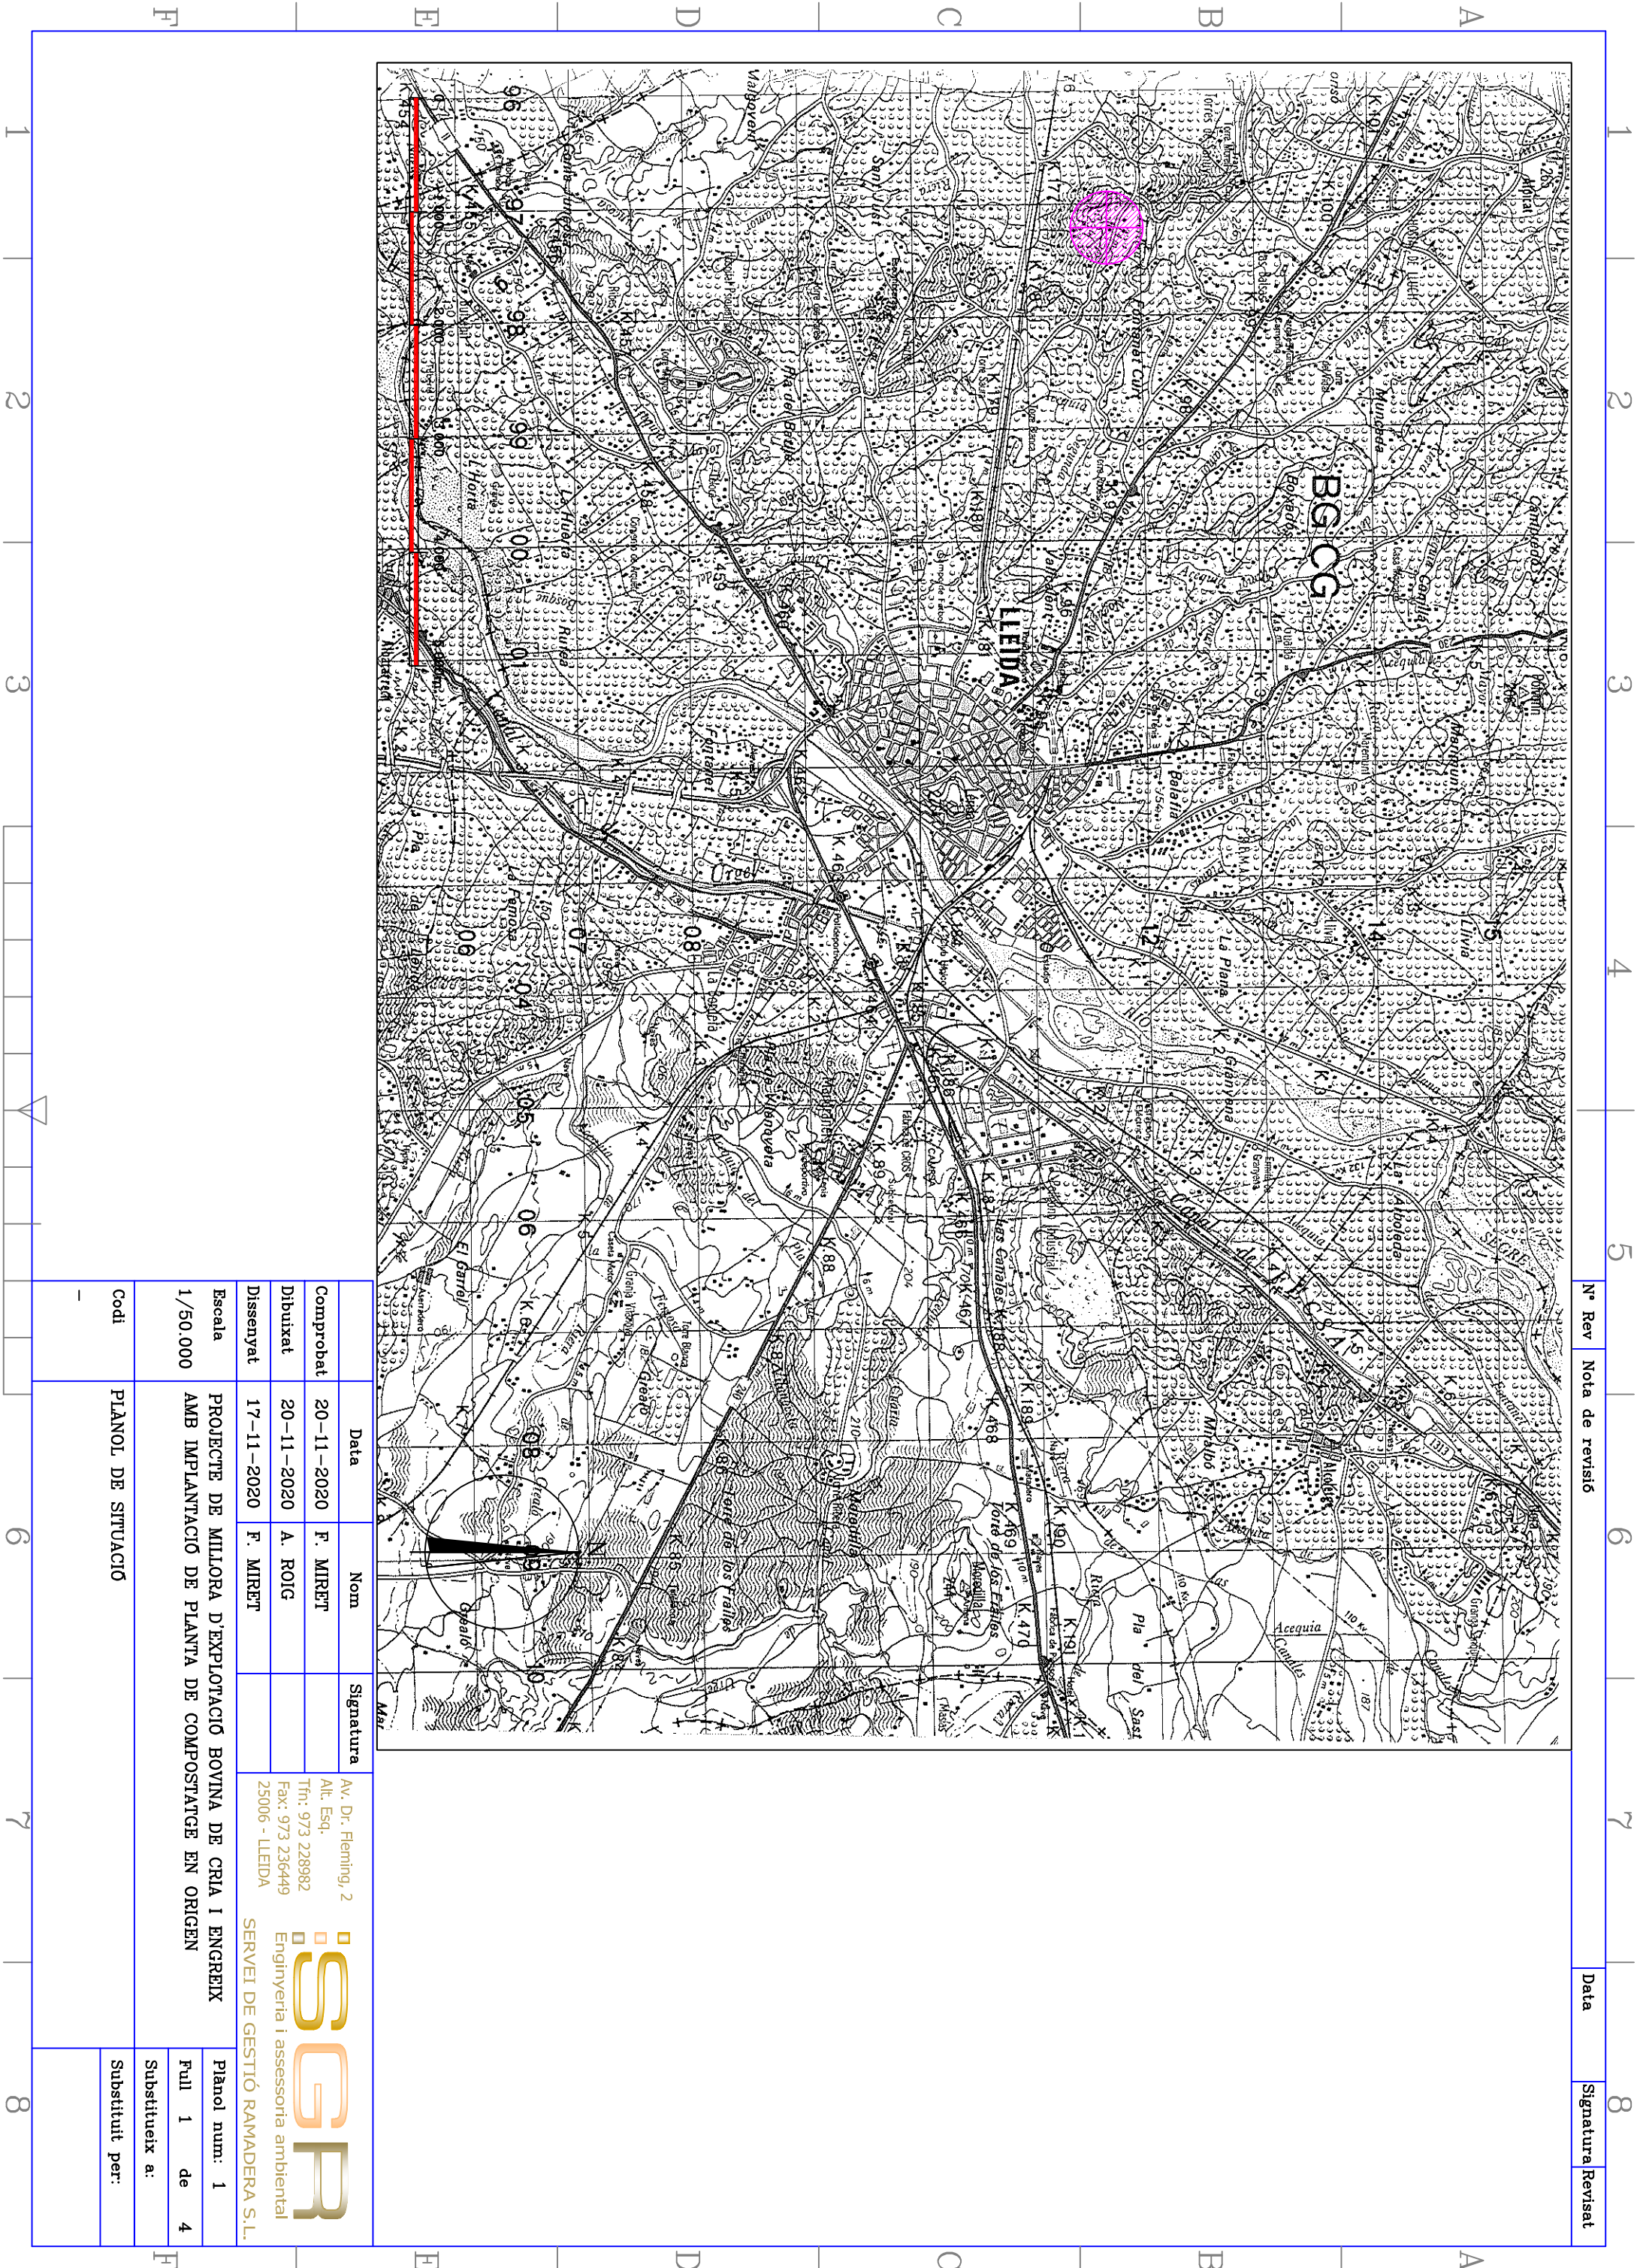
| | Data | Nom | Signatura |
|---|---|---|---|
| Comprobat | 20-11-2020 | F. MIRET | |
| Dibuixat | 20-11-2020 | A. ROIG | |
| Dissenyat | 17-11-2020 | F. MIRET | |

Av. Dr. Fleming, 2
Alt. Esq.
Tfn: 973 228982
Fax: 973 236449
25006 - LLEIDA

SGR
Enginyeria i assessoria ambiental
SERVEI DE GESTIÓ RAMADERA S.L.

Escala
1/50.000

PROJECTE DE MILLORA D'EXPLOTACIÓ BOVINA DE CRIA I ENGREIX AMB IMPLANTACIÓ DE PLANTA DE COMPOSTATGE EN ORIGEN

Plànol núm: 1
Full 1 de 4

Codi
-

PLÀNOL DE SITUACIÓ

Substitueix a:
Substituït per:

| Nº Rev | Nota de revisió | Data | Signatura | Revisat |
|---|---|---|---|---|

LLEIDA
BG CG